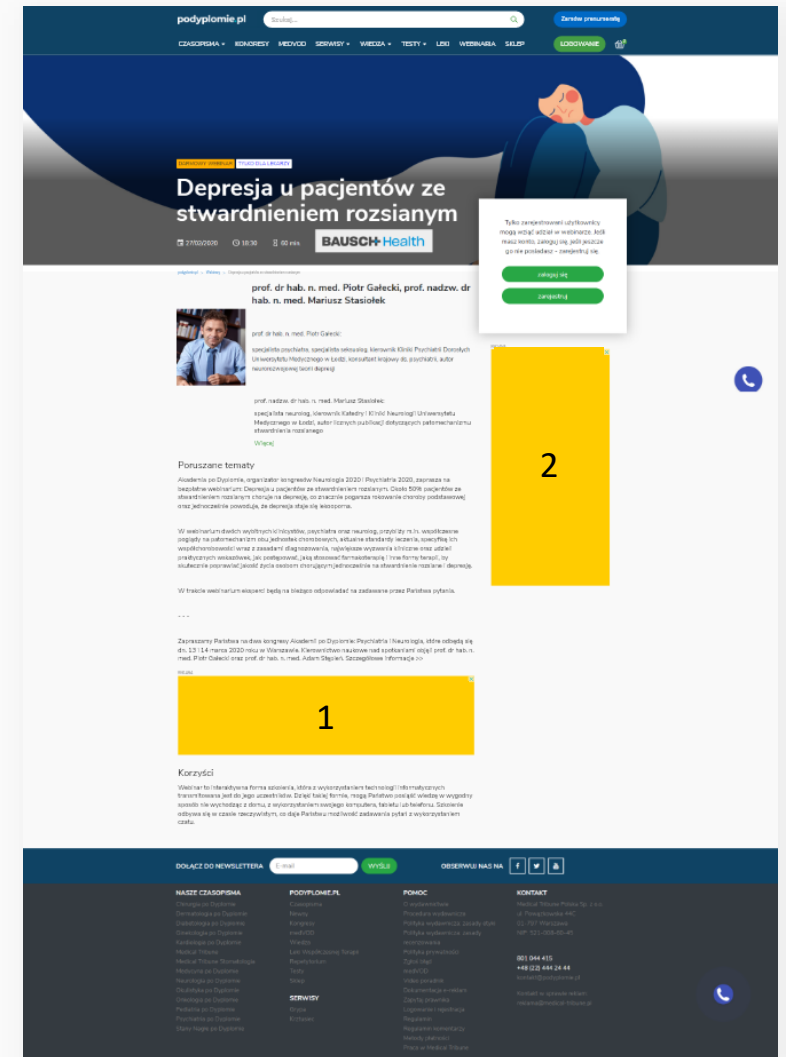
podyplomie.pl

Szukaj...

Zaredów prenumeratę

CZASOPISMA KONGRESY MEDVOD SERWISY WIEDZA TESTY LEKI WEBINARIA SKLEP

LOGOWANIE

Depresja u pacjentów ze stwardnieniem rozsianym

27/03/2020 18:30 60 min

BAUSCH Health

Tylko zarejestrowani użytkownicy mogą wziąć udział w webinarze. Jeśli masz konto, zaloguj się, jeśli jeszcze go nie posiadasz – zarejestruj się.

zaloguj się

zarejestruj

prof. dr hab. n. med. Piotr Gałecki, prof. nadzw. dr hab. n. med. Mariusz Stasiołek

prof. dr hab. n. med. Piotr Gałecki

specjalista psychiatra, specjalista seksuolog, kierownik Kliniki Psychiatrii Dorosłych Uniwersytetu Medycznego w Łodzi, konsultant krajowy ds. psychiatrii, autor neurorozwojowej teorii depresji

prof. nadzw. dr hab. n. med. Mariusz Stasiołek

specjalista neurolog, kierownik Katedry i Kliniki Neurologii Uniwersytetu Medycznego w Łodzi, autor licznych publikacji dotyczących patomechanizmu stwardnienia rozsianego

Więcej

Poruszane tematy

Akademia po Dyplomie, organizator kongresów Neurologia 2020 i Psychiatria 2020, zaprasza na bezpłatne webinarium Depresja u pacjentów ze stwardnieniem rozsianym. Około 50% pacjentów ze stwardnieniem rozsianym choruje na depresję, co znacznie pogarsza rokowanie choroby podstawowej oraz jednocześnie powoduje, że depresja staje się oporna.

W webinarium dwóch wybitnych klinicystów, psychiatra oraz neurolog, przybliży m.in. współczesne poglądy na patomechanizm obu jednostek chorobowych, aktualne standardy leczenia, specyfikę ich współchorobowości wraz z zasadami diagnozowania, najwięsze wyzwania kliniczne oraz udział praktycznych wskazówek, jak postępować, jaką stosować farmakoterapię i inne formy terapii, by skutecznie poprawić jakość życia osobom chorującym jednocześnie na stwardnienie rozsiane i depresję.

W trakcie webinarium eksperci będą na bieżąco odpowiadać na zadawane przez Państwa pytania.

Zapraszamy Państwa na dwa kongresy Akademii po Dyplomie: Psychiatria i Neurologia, które odbędą się dn. 13 i 14 marca 2020 roku w Warszawie. Kierownictwo naukowe nad spotkaniami objęli prof. dr hab. n. med. Piotr Gałecki oraz prof. dr hab. n. med. Adam Stępień. Szczegółowe informacje >>

1

2

Korzyści

Webinar to interaktywna forma szkolenia, która z wykorzystaniem technologii informatycznych transmitowana jest do jego uczestników. Dzięki takiej formie, mogą Państwo posiąść wiedzę w wygodny sposób nie wychodząc z domu, z wykorzystaniem swojego komputera, tabletu lub telefonu. Szkolenie odbywa się w czasie rzeczywistym, co daje Państwu możliwość zadawania pytań z wykorzystaniem czatu.

DOŁĄCZ DO NEWSLETTERA E-mail WYŚLIJ OBSERWUJ NAS NA

NASZE CZASOPISMA PODYPLOMIE.PL POMOC KONTAKT

SERWISY

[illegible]